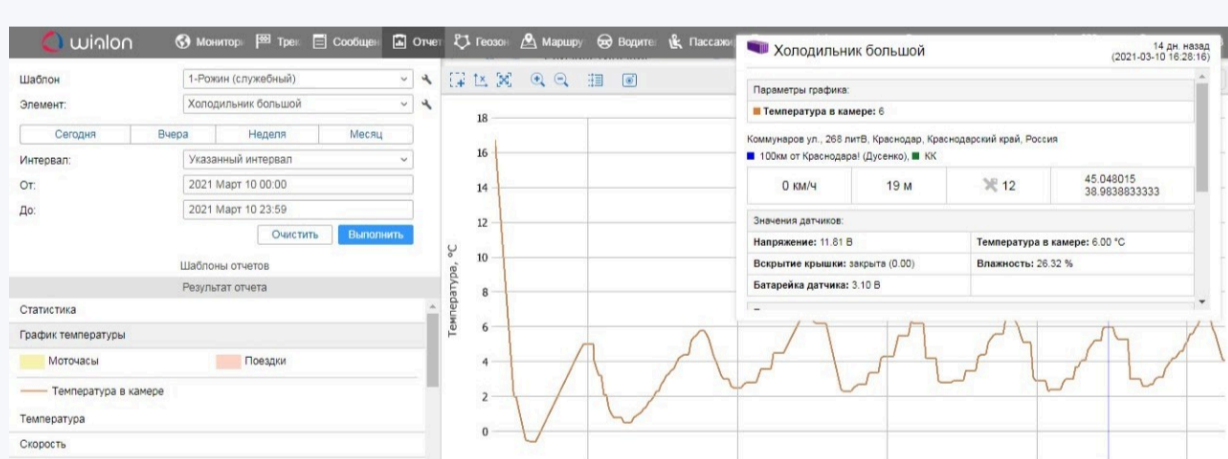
wialon Монитор Трек Сообщен Отчет Геозон Маршру Водите Пассаж

Шаблон 1-Рожин (служебный)
Элемент: Холодильник большой

Сегодня | Вчера | Неделя | Месяц

Интервал: Указанный интервал
От: 2021 Март 10 00:00
До: 2021 Март 10 23:59

Очистить Выполнить

Шаблоны отчетов
Результат отчета

Статистика
График температуры
Моточасы Поездки
Температура в камере
Температура
Скорость

Температура, °C
18
16
14
12
10
8
6
4
2
0

Холодильник большой
14 дн. назад (2021-03-10 16:28:16)

Параметры графика:
Температура в камере: 6

Коммунаров ул., 268 литВ, Краснодар, Краснодарский край, Россия
100км от Краснодара! (Дусенко), КК

| 0 км/ч | 19 м | 12 | 45.048015 38.9838833333 |
|---|---|---|---|

Значения датчиков:

| Напряжение: 11.81 В | Температура в камере: 6.00 °C |
|---|---|
| Вскрытие крышки: закрыта (0.00) | Влажность: 26.32 % |
| Батарейка датчика: 3.10 В | |